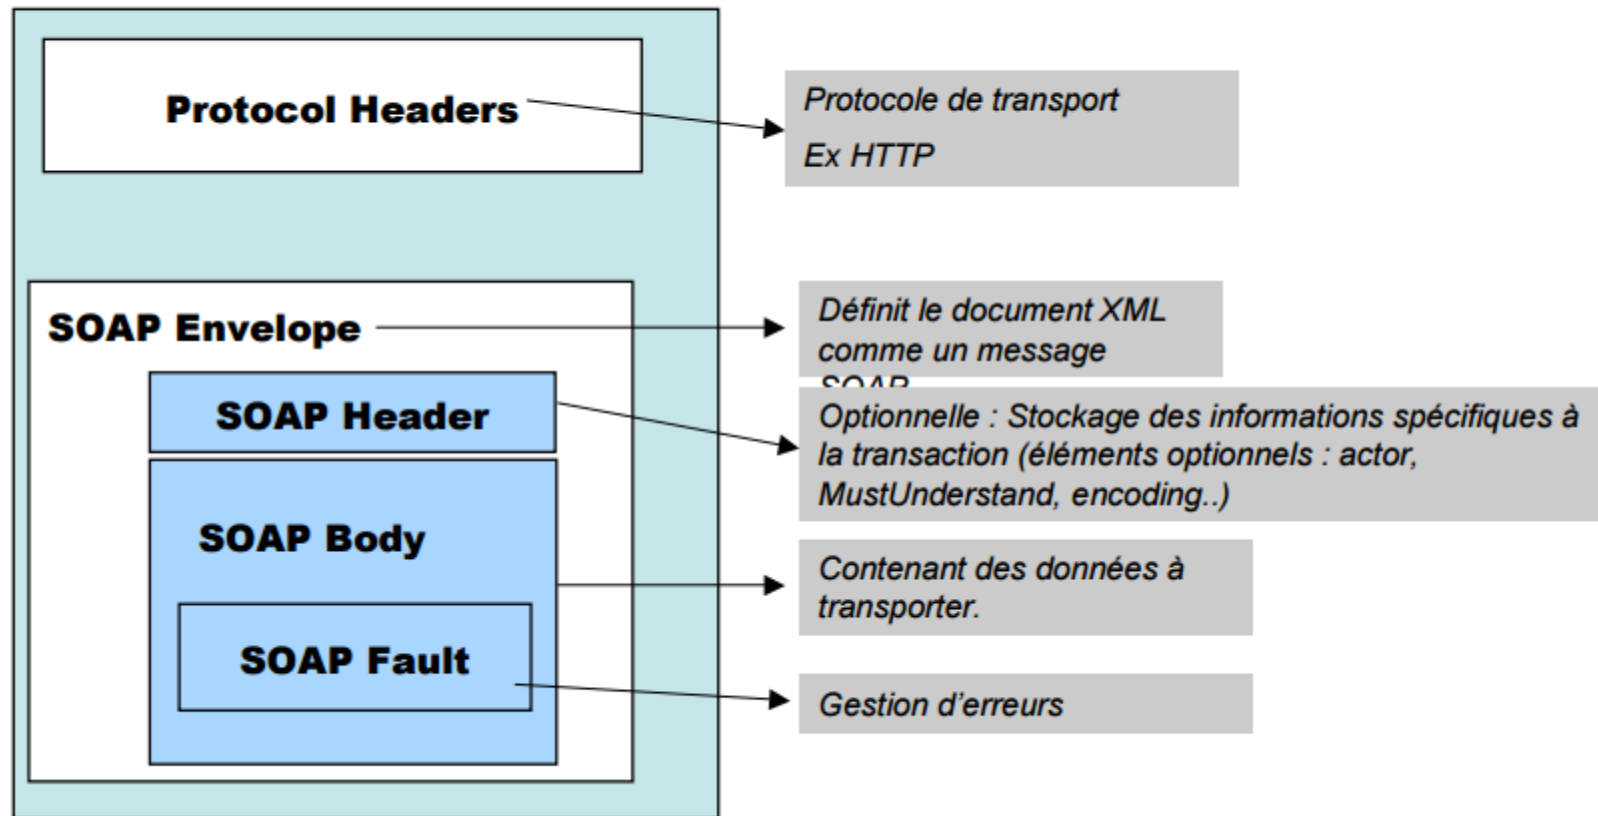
Protocol Headers

Protocole de transport

Ex HTTP

SOAP Envelope

Définit le document XML comme un message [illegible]

SOAP Header

Optionnelle : Stockage des informations spécifiques à la transaction (éléments optionnels : actor, MustUnderstand, encoding..)

SOAP Body

Contenant des données à transporter.

SOAP Fault

Gestion d'erreurs